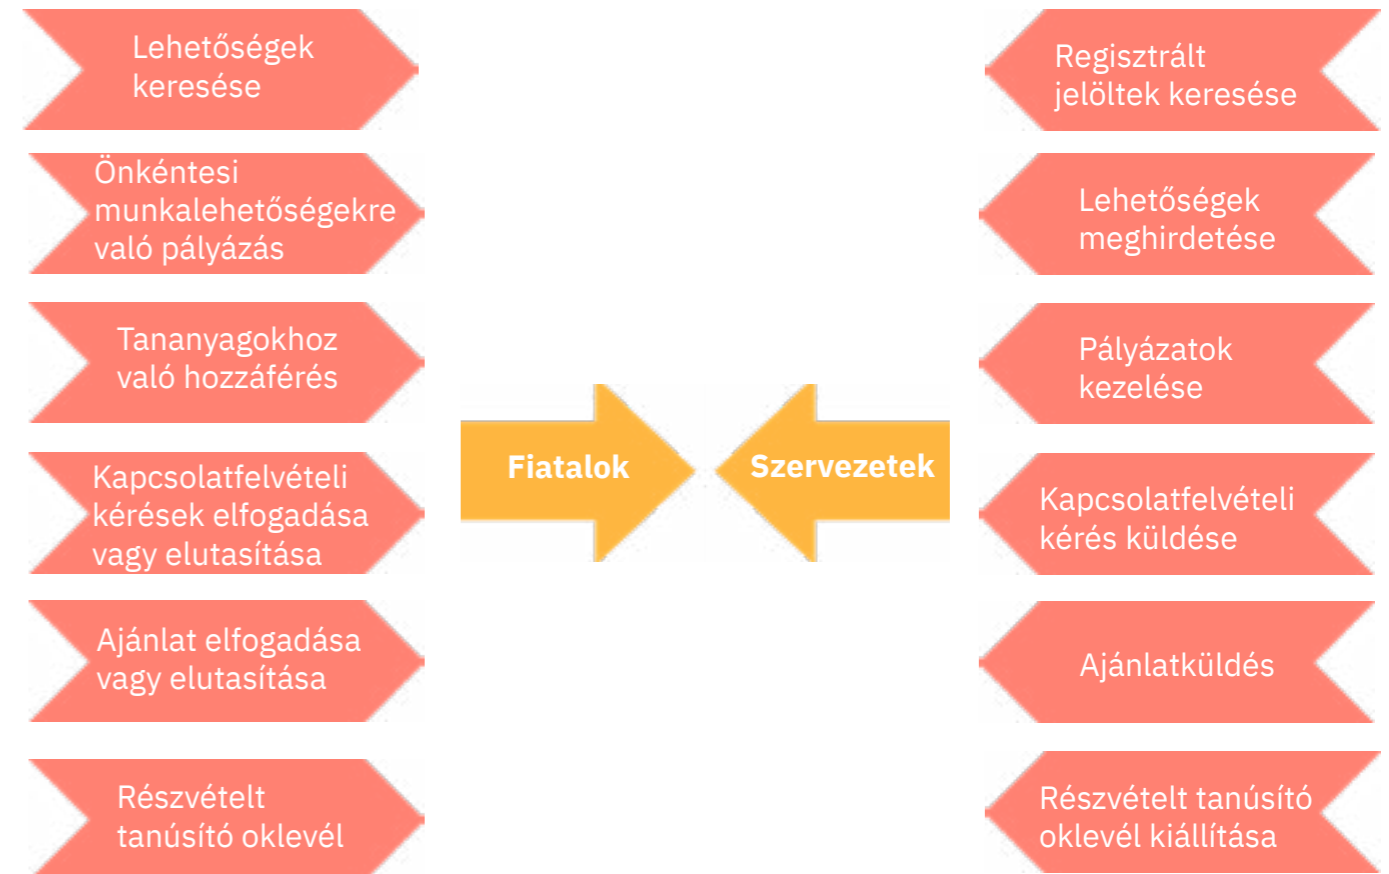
Lehetőségek keresése

Önkéntesi munkalehetőségekre való pályázás

Tananyagokhoz való hozzáférés

Kapcsolatfelvételi kérések elfogadása vagy elutasítása

Ajánlat elfogadása vagy elutasítása

Részvételt tanúsító oklevél

Fiatalok

Szervezetek

Regisztrált jelöltek keresése

Lehetőségek meghirdetése

Pályázatok kezelése

Kapcsolatfelvételi kérés küldése

Ajánlatküldés

Részvételt tanúsító oklevél kiállítása